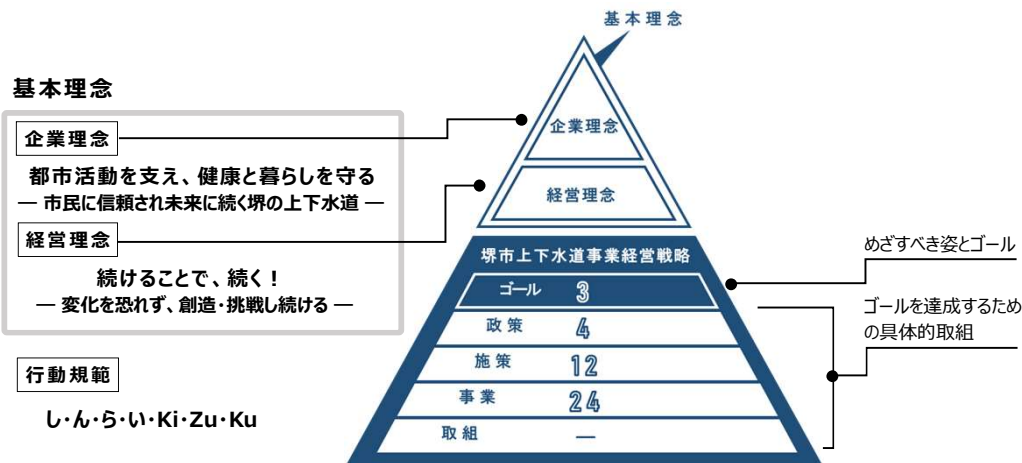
基本理念

企業理念

都市活動を支え、健康と暮らしを守る
— 市民に信頼され未来に続く堺の上下水道 —

経営理念

続けることで、続く！
— 変化を恐れず、創造・挑戦し続ける —

行動規範

し・ん・ら・い・Ki・Zu・Ku

基本理念

企業理念

経営理念

堺市上下水道事業経営戦略

| ゴール | 3 |
|---|---|
| 政策 | 4 |
| 施策 | 12 |
| 事業 | 24 |
| 取組 | — |

めざすべき姿とゴール

ゴールを達成するための具体的取組